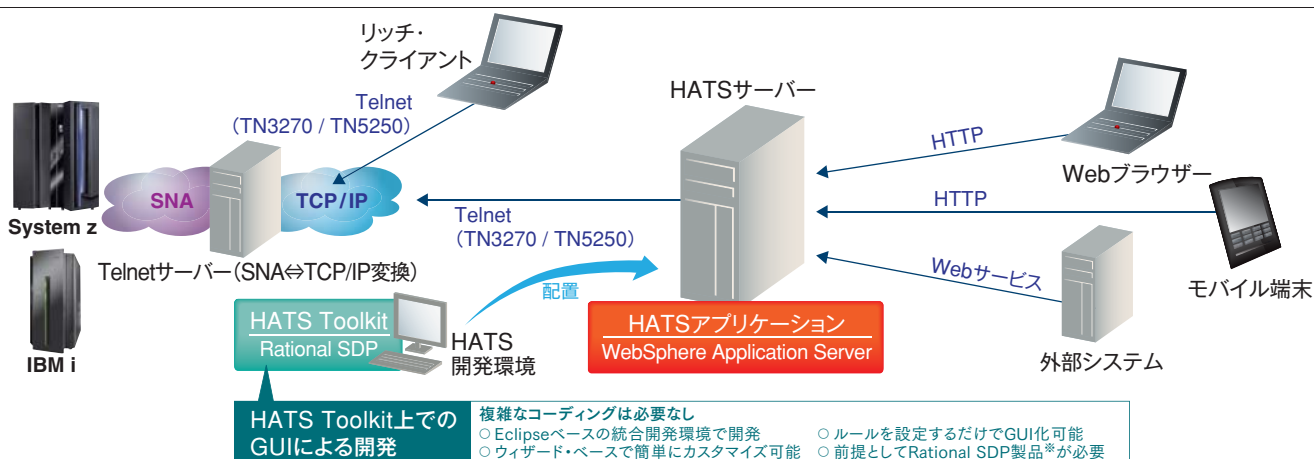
リッチ・
クライアント

Telnet
(TN3270 / TN5250)

HATSサーバー

HTTP

Webブラウザー

HTTP

System z

SNA

TCP/IP

Telnet
(TN3270 / TN5250)

Telnetサーバー(SNA⇔TCP/IP変換)

IBM i

配置

Webサービス

モバイル端末

HATS Toolkit
Rational SDP

HATS
開発環境

HATSアプリケーション
WebSphere Application Server

外部システム

HATS Toolkit上での
GUIによる開発

複雑なコーディングは必要なし
○ Eclipseベースの統合開発環境で開発
○ ウィザード・ベースで簡単にカスタマイズ可能
○ ルールを設定するだけでGUI化可能
○ 前提としてRational SDP製品$^{※}$が必要